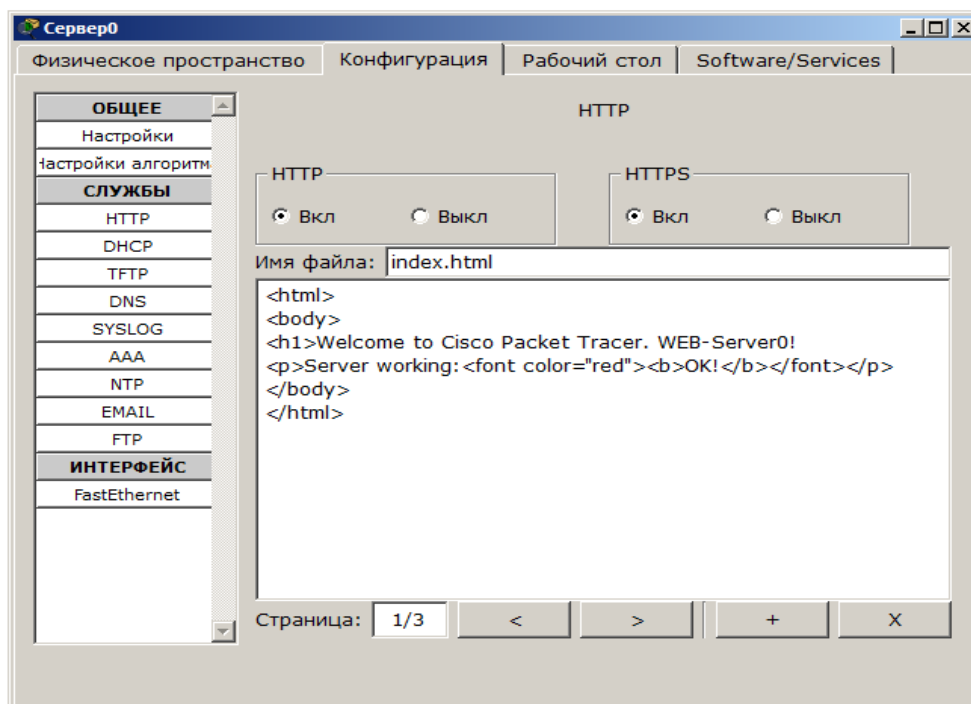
Сервер0

Физическое пространство | Конфигурация | Рабочий стол | Software/Services

ОБЩЕЕ
Настройки
Настройки алгоритм
СЛУЖБЫ
HTTP
DHCP
TFTP
DNS
SYSLOG
AAA
NTP
EMAIL
FTP
ИНТЕРФЕЙС
FastEthernet

HTTP

HTTP
Вкл Выкл

HTTPS
Вкл Выкл

Имя файла: index.html

<html>
<body>
<h1>Welcome to Cisco Packet Tracer. WEB-Server0!
<p>Server working:<font color="red"><b>OK!</b></font></p>
</body>
</html>

Страница: 1/3 < > + X